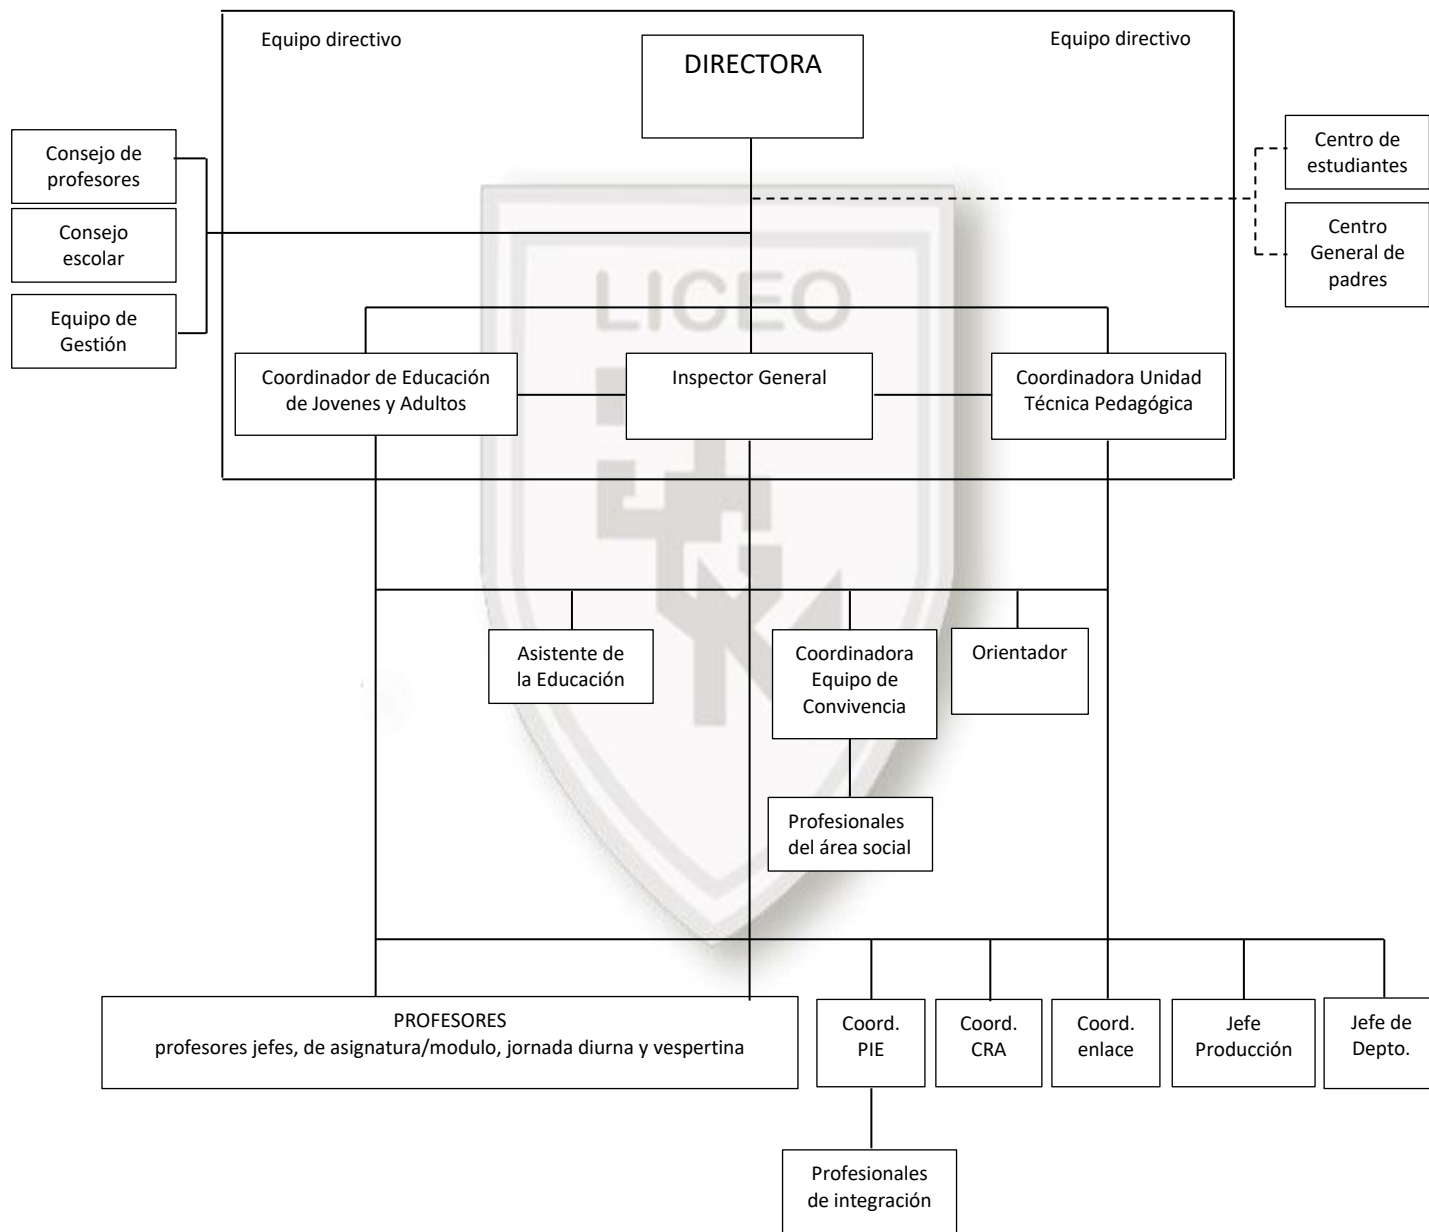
Equipo directivo

DIRECTORA

Equipo directivo

Consejo de profesores

Consejo escolar

Equipo de Gestión

Centro de estudiantes

Centro General de padres

LICEO

Coordinador de Educación de Jovenes y Adultos

Inspector General

Coordinadora Unidad Técnica Pedagógica

Asistente de la Educación

Coordinadora Equipo de Convivencia

Orientador

Profesionales del área social

PROFESORES
profesores jefes, de asignatura/modulo, jornada diurna y vespertina

Coord. PIE

Coord. CRA

Coord. enlace

Jefe Producción

Jefe de Depto.

Profesionales de integración